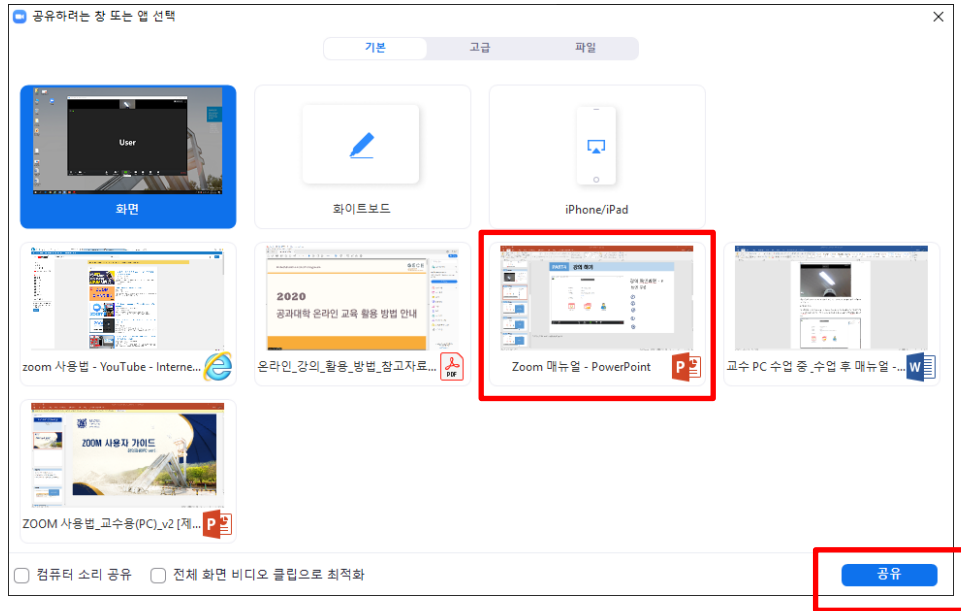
공유하려는 창 또는 앱 선택

기본 고급 파일

User

화면

화이트보드

iPhone/iPad

zoom 사용법 - YouTube - Interne...

2020
공과대학 온라인 교육 활용 방법 안내

온라인_강의_활용_방법_참고자료...

Zoom 매뉴얼 - PowerPoint

교수 PC 수업 중_수업 후 매뉴얼 -...

ZOOM 사용자 가이드

ZOOM 사용법_교수용(PC)_v2 [제...

컴퓨터 소리 공유

전체 화면 비디오 클립으로 최적화

공유